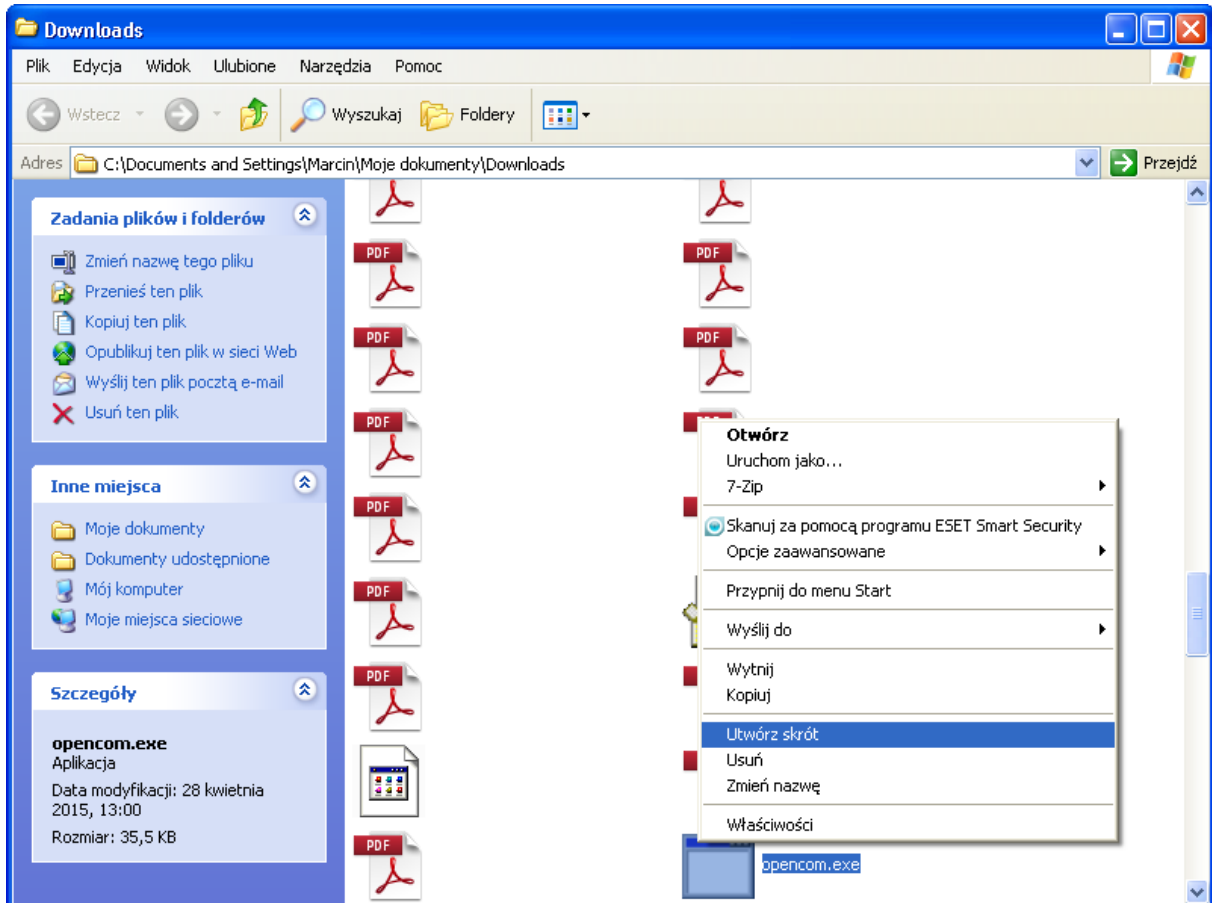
Downloads

Plik Edycja Widok Ulubione Narzędzia Pomoc

Wstecz Wyszukaj Foldery

Adres C:\Documents and Settings\Marcin\Moje dokumenty\Downloads Przejdź

Zadania plików i folderów

Zmień nazwę tego pliku
Przenieś ten plik
Kopiuj ten plik
Opublikuj ten plik w sieci Web
Wyślij ten plik pocztą e-mail
Usuń ten plik

Inne miejsca

Moje dokumenty
Dokumenty udostępnione
Mój komputer
Moje miejsca sieciowe

Szczegóły

opencom.exe
Aplikacja
Data modyfikacji: 28 kwietnia 2015, 13:00
Rozmiar: 35,5 KB

PDF
PDF
PDF
PDF
PDF
PDF
PDF
PDF
PDF
PDF

Otwórz
Uruchom jako...
7-Zip
Skanuj za pomocą programu ESET Smart Security
Opcje zaawansowane
Przypnij do menu Start
Wyślij do
Wytnij
Kopiuj
Utwórz skrót
Usuń
Zmień nazwę
Właściwości

opencom.exe